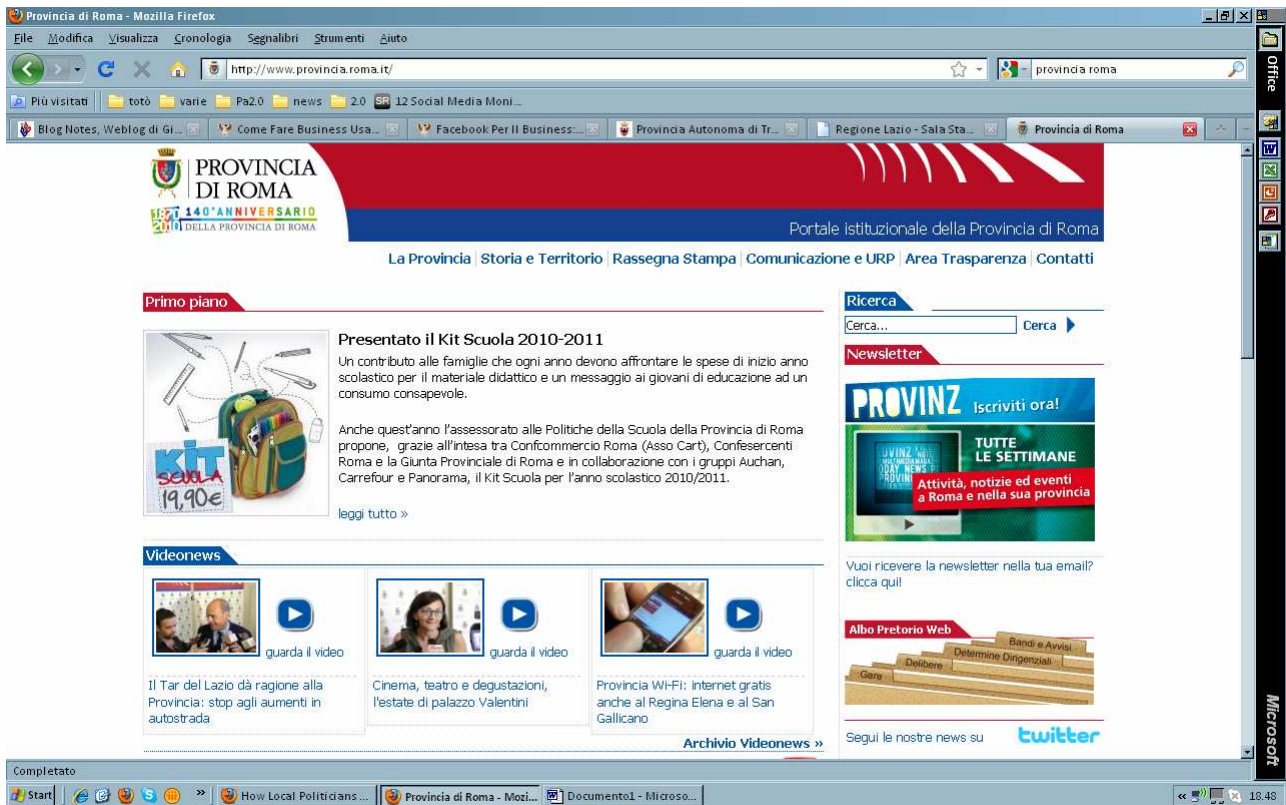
Provincia di Roma - Mozilla Firefox

File Modifica Visualizza Cronologia Segnalibri Strumenti Aiuto

http://www.provincia.roma.it/

provincia roma

Più visitati | totò | varie | Pa2.0 | news | 2.0 | 12 Social Media Moni...

Blog Notes, Weblog di Gi... | Come Fare Business Usa... | Facebook Per Il Business:... | Provincia Autonoma di Tr... | Regione Lazio - Sala Sta... | Provincia di Roma

Office

PROVINCIA DI ROMA

1870 2010 140° ANNIVERSARIO DELLA PROVINCIA DI ROMA

Portale istituzionale della Provincia di Roma

La Provincia | Storia e Territorio | Rassegna Stampa | Comunicazione e URP | Area Trasparenza | Contatti

Primo piano

Presentato il Kit Scuola 2010-2011

Un contributo alle famiglie che ogni anno devono affrontare le spese di inizio anno scolastico per il materiale didattico e un messaggio ai giovani di educazione ad un consumo consapevole.

Anche quest'anno l'assessorato alle Politiche della Scuola della Provincia di Roma propone, grazie all'intesa tra Confcommercio Roma (Asso Cart), Confesercenti Roma e la Giunta Provinciale di Roma e in collaborazione con i gruppi Auchan, Carrefour e Panorama, il Kit Scuola per l'anno scolastico 2010/2011.

KIT SCUOLA 19,90€

leggi tutto »

Ricerca

Cerca...

Cerca

Newsletter

PROVINZ Iscriviti ora!

TUTTE LE SETTIMANE

Attività, notizie ed eventi a Roma e nella sua provincia

Vuoi ricevere la newsletter nella tua email? clicca qui!

Videonews

guarda il video

Il Tar del Lazio dà ragione alla Provincia: stop agli aumenti in autostrada

guarda il video

Cinema, teatro e degustazioni, l'estate di palazzo Valentini

guarda il video

Provincia Wi-Fi: internet gratis anche al Regina Elena e al San Gallicano

Archivio Videonews »

Albo Pretorio Web

Bandi e Avvisi

Determine Dirigenziali

Delibere

Gare

Segui le nostre news su twitter

Microsoft

Completato

Start | How Local Politicians ... | Provincia di Roma - Mozi... | Documento1 - Microso...

18.48